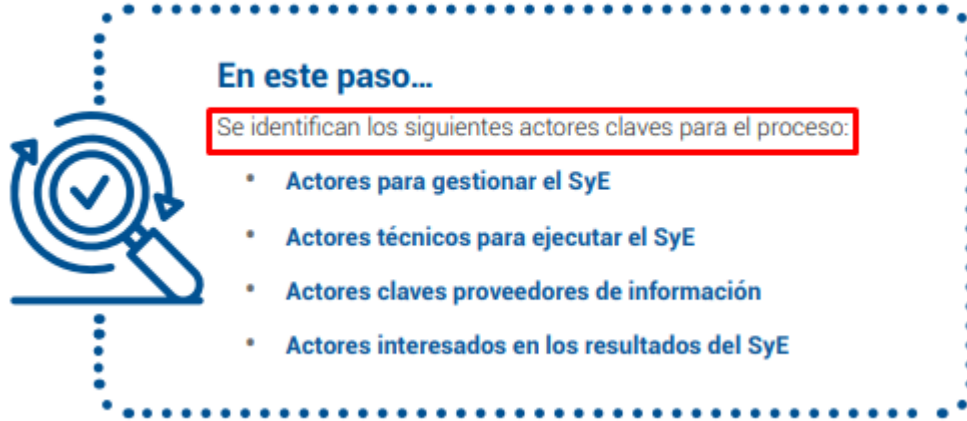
En este paso…

Se identifican los siguientes actores claves para el proceso:

- Actores para gestionar el SyE
- Actores técnicos para ejecutar el SyE
- Actores claves proveedores de información
- Actores interesados en los resultados del SyE